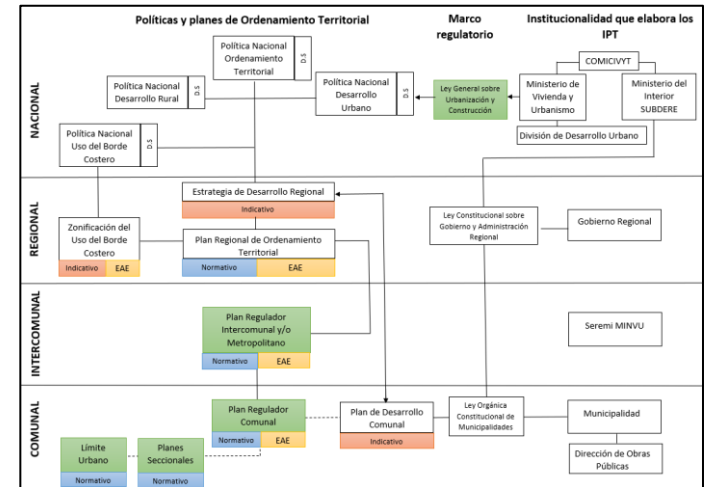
Políticas y planes de Ordenamiento Territorial

Marco regulatorio

Institucionalidad que elabora los IPT

NACIONAL

Política Nacional Ordenamiento Territorial D.S

Política Nacional Desarrollo Rural D.S

Política Nacional Desarrollo Urbano D.S

Ley General sobre Urbanización y Construcción

COMICIVYT

Ministerio de Vivienda y Urbanismo

Ministerio del Interior SUBDERE

División de Desarrollo Urbano

Política Nacional Uso del Borde Costero D.S

REGIONAL

Estrategia de Desarrollo Regional

Indicativo

Ley Constitucional sobre Gobierno y Administración Regional

Gobierno Regional

Zonificación del Uso del Borde Costero

Indicativo

EAE

Plan Regional de Ordenamiento Territorial

Normativo

EAE

INTERCOMUNAL

Plan Regulador Intercomunal y/o Metropolitano

Normativo

EAE

Seremi MINVU

COMUNAL

Plan Regulador Comunal

Normativo

EAE

Plan de Desarrollo Comunal

Indicativo

Ley Orgánica Constitucional de Municipalidades

Municipalidad

Dirección de Obras Públicas

Límite Urbano

Normativo

Planes Seccionales

Normativo